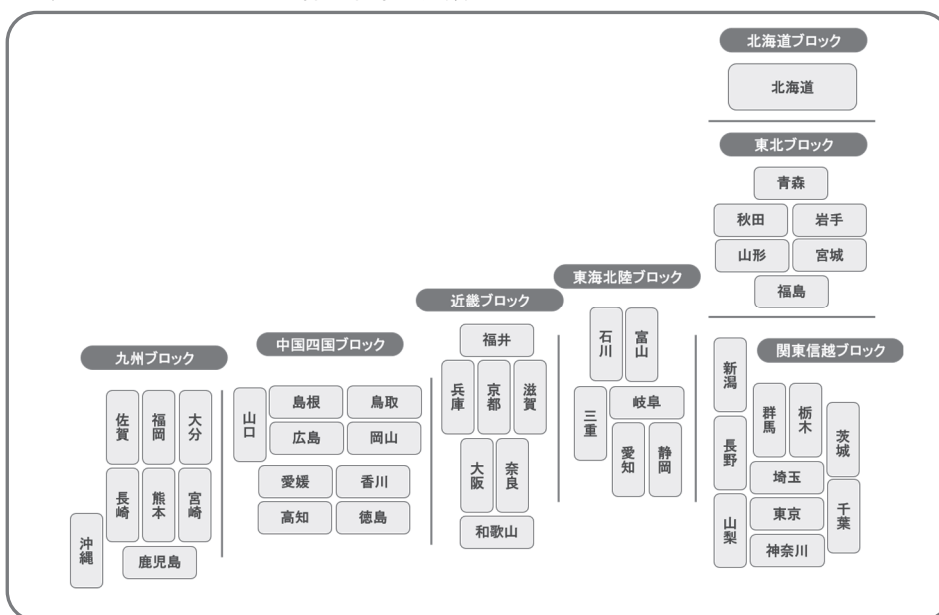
北海道ブロック
北海道

東北ブロック
青森
秋田 岩手
山形 宮城
福島

関東信越ブロック
新潟
群馬 栃木
茨城
長野
埼玉
山梨
東京
千葉
神奈川

東海北陸ブロック
石川 富山
三重
岐阜
愛知 静岡

近畿ブロック
福井
兵庫 京都 滋賀
大阪 奈良
和歌山

中国四国ブロック
山口
島根 鳥取
広島 岡山
愛媛 香川
高知 徳島

九州ブロック
佐賀 福岡 大分
長崎 熊本 宮崎
沖縄
鹿児島